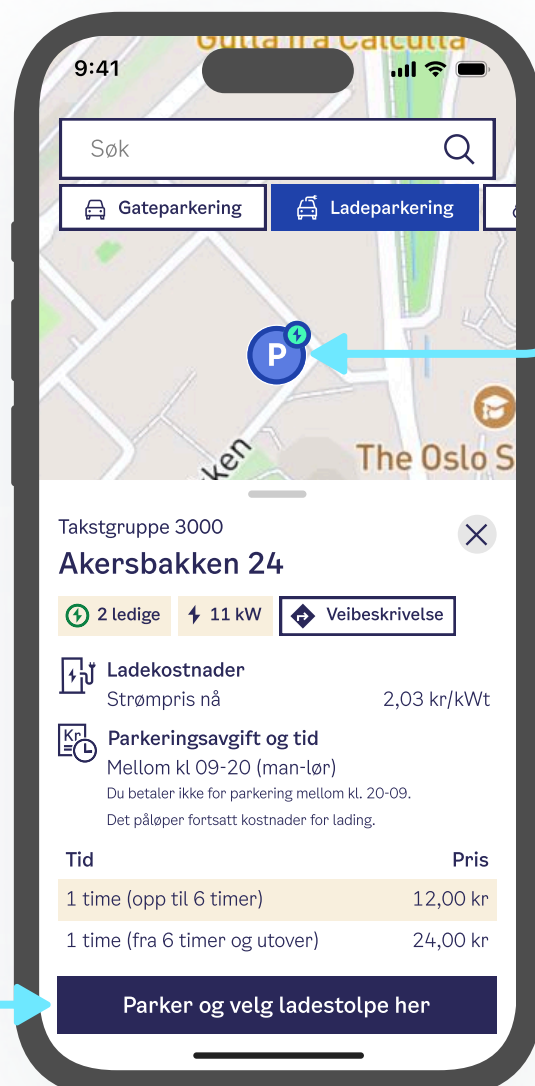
Gutta fra Calcutta

9:41

Søk

Gateparkering

Ladeparkering

P

The Oslo S

kken

Takstgruppe 3000

Akersbakken 24

2 ledige

11 kW

Veibeskrivelse

Ladekostnader

Strømpris nå 2,03 kr/kWt

Parkeringsavgift og tid

Mellom kl 09-20 (man-lør)

Du betaler ikke for parkering mellom kl. 20-09.

Det påløper fortsatt kostnader for lading.

| Tid | Pris |
|---|---|
| 1 time (opp til 6 timer) | 12,00 kr |
| 1 time (fra 6 timer og utover) | 24,00 kr |

Parker og velg ladestolpe her